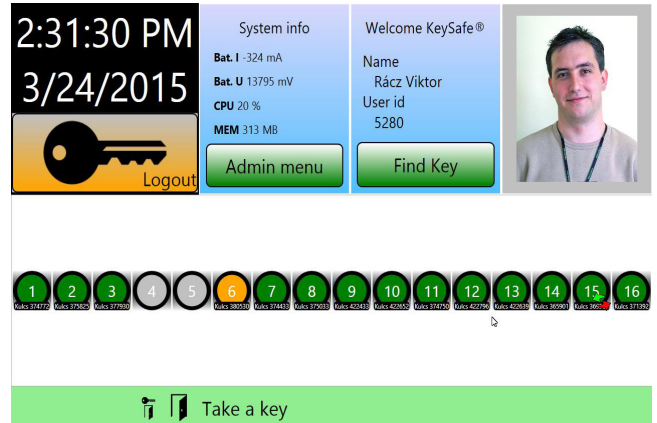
2:31:30 PM
3/24/2015

Logout

System info

Bat. I -324 mA

Bat. U 13795 mV

CPU 20 %

MEM 313 MB

Admin menu

Welcome KeySafe®

Name
Rácz Viktor
User id
5280

Find Key

1 Kulcs 374772
2 Kulcs 375825
3 Kulcs 377930
4
5
6 Kulcs 380530
7 Kulcs 374433
8 Kulcs 375033
9 Kulcs 422433
10 Kulcs 422652
11 Kulcs 374750
12 Kulcs 422796
13 Kulcs 422639
14 Kulcs 365901
15 Kulcs 365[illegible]
16 Kulcs 371392

Take a key